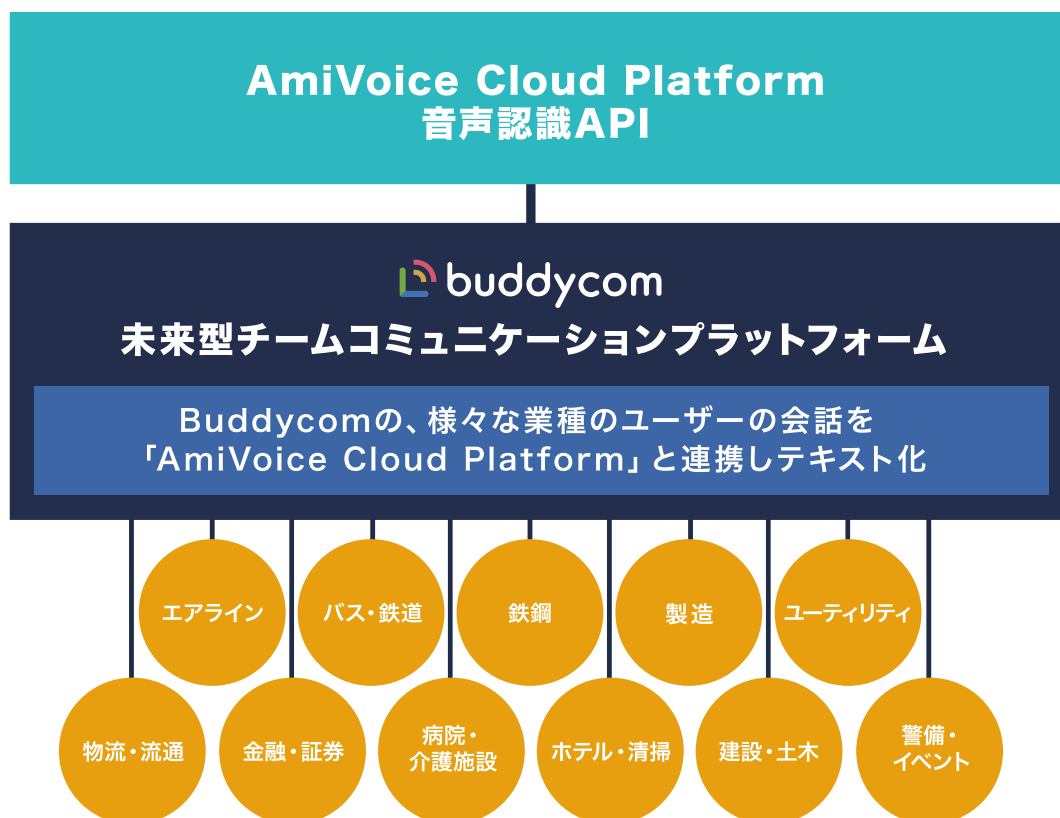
AmiVoice Cloud Platform
音声認識API

buddycom
未来型チームコミュニケーションプラットフォーム

Buddycomの、様々な業種のユーザーの会話を
「AmiVoice Cloud Platform」と連携しテキスト化

エアライン
バス・鉄道
鉄鋼
製造
ユーティリティ

物流・流通
金融・証券
病院・介護施設
ホテル・清掃
建設・土木
警備・イベント